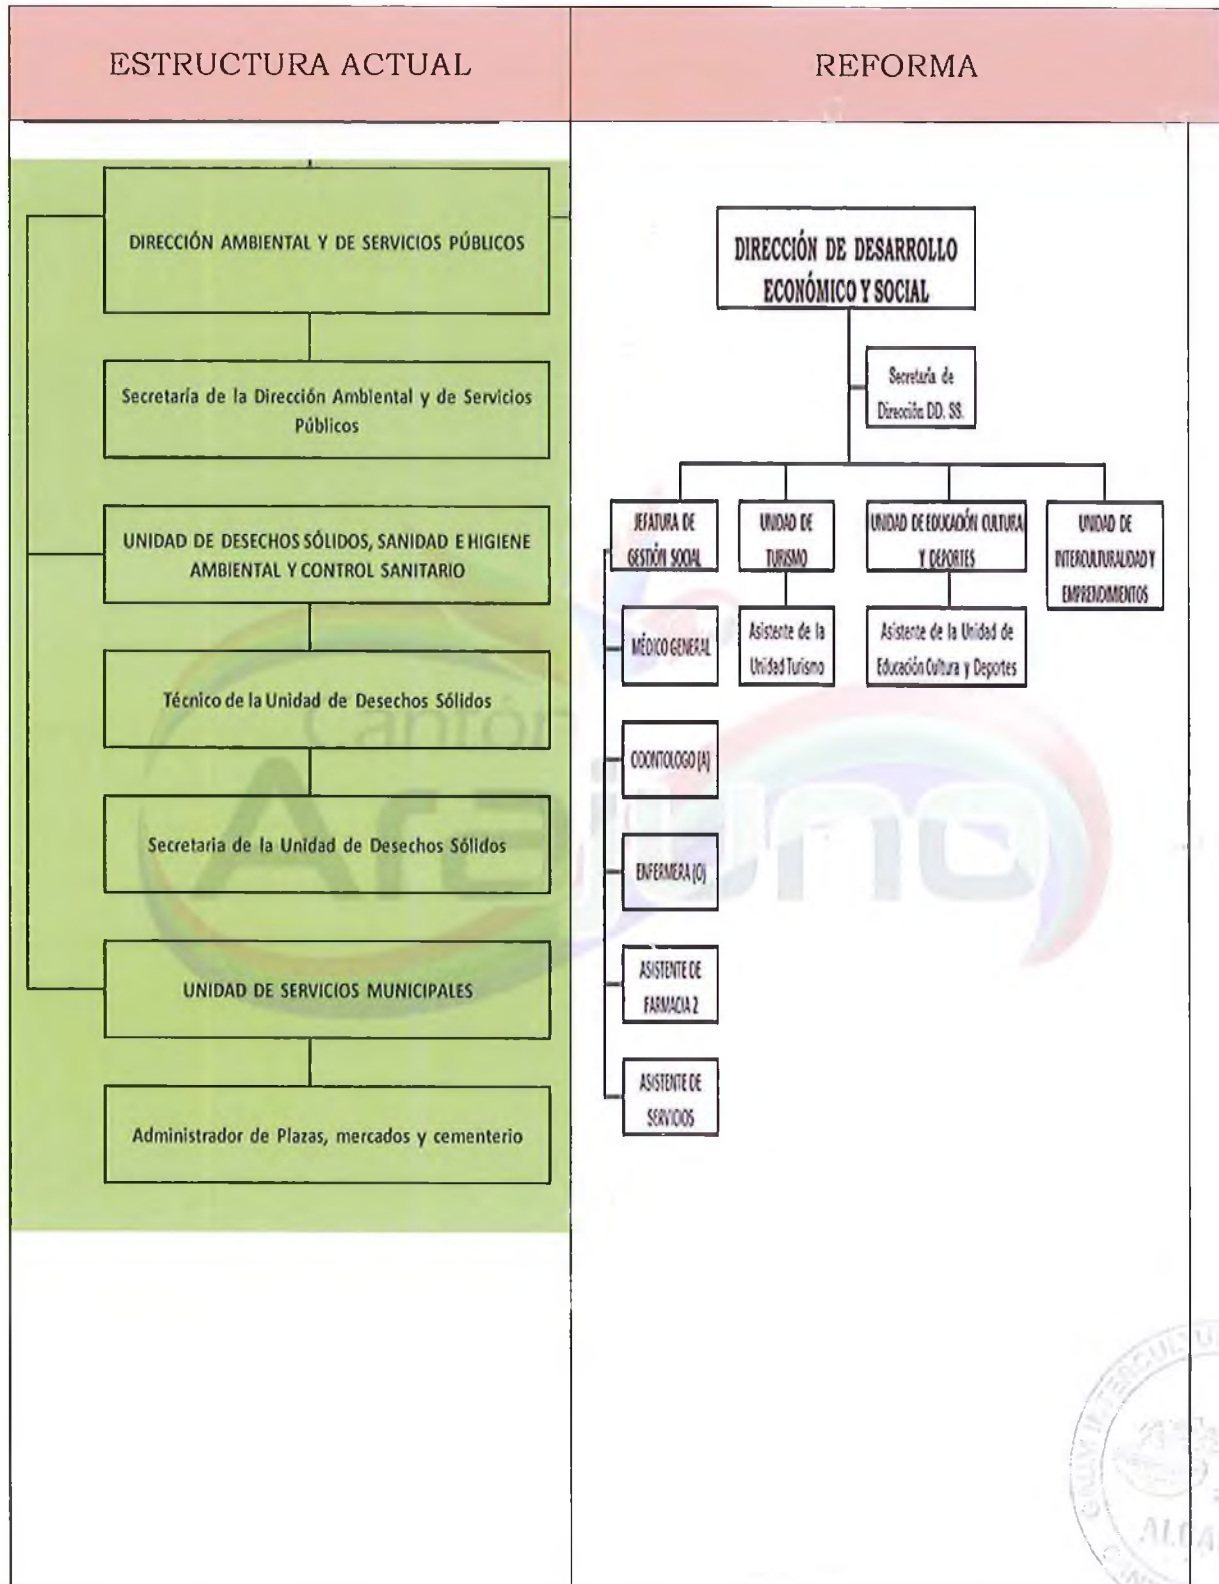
| ESTRUCTURA ACTUAL | REFORMA |
|---|---|
| DIRECCIÓN AMBIENTAL Y DE SERVICIOS PÚBLICOS<br><br>Secretaría de la Dirección Ambiental y de Servicios Públicos<br><br>UNIDAD DE DESECHOS SÓLIDOS, SANIDAD E HIGIENE AMBIENTAL Y CONTROL SANITARIO<br><br>Técnico de la Unidad de Desechos Sólidos<br><br>Secretaria de la Unidad de Desechos Sólidos<br><br>UNIDAD DE SERVICIOS MUNICIPALES<br><br>Administrador de Plazas, mercados y cementerio | DIRECCIÓN DE DESARROLLO ECONÓMICO Y SOCIAL<br><br>Secretaría de Dirección DD. SS.<br><br>JEFATURA DE GESTIÓN SOCIAL<br><br>MÉDICO GENERAL<br><br>ODONTOLOGO (A)<br><br>ENFERMERA (O)<br><br>ASISTENTE DE FARMACIA 2<br><br>ASISTENTE DE SERVICIOS<br><br>UNIDAD DE TURISMO<br><br>Asistente de la Unidad Turismo<br><br>UNIDAD DE EDUCACIÓN CULTURA Y DEPORTES<br><br>Asistente de la Unidad de Educación Cultura y Deportes<br><br>UNIDAD DE INTERCULTURALIDAD Y EMPRENDIMIENTOS |

Cantón Arajuno

ALCA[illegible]